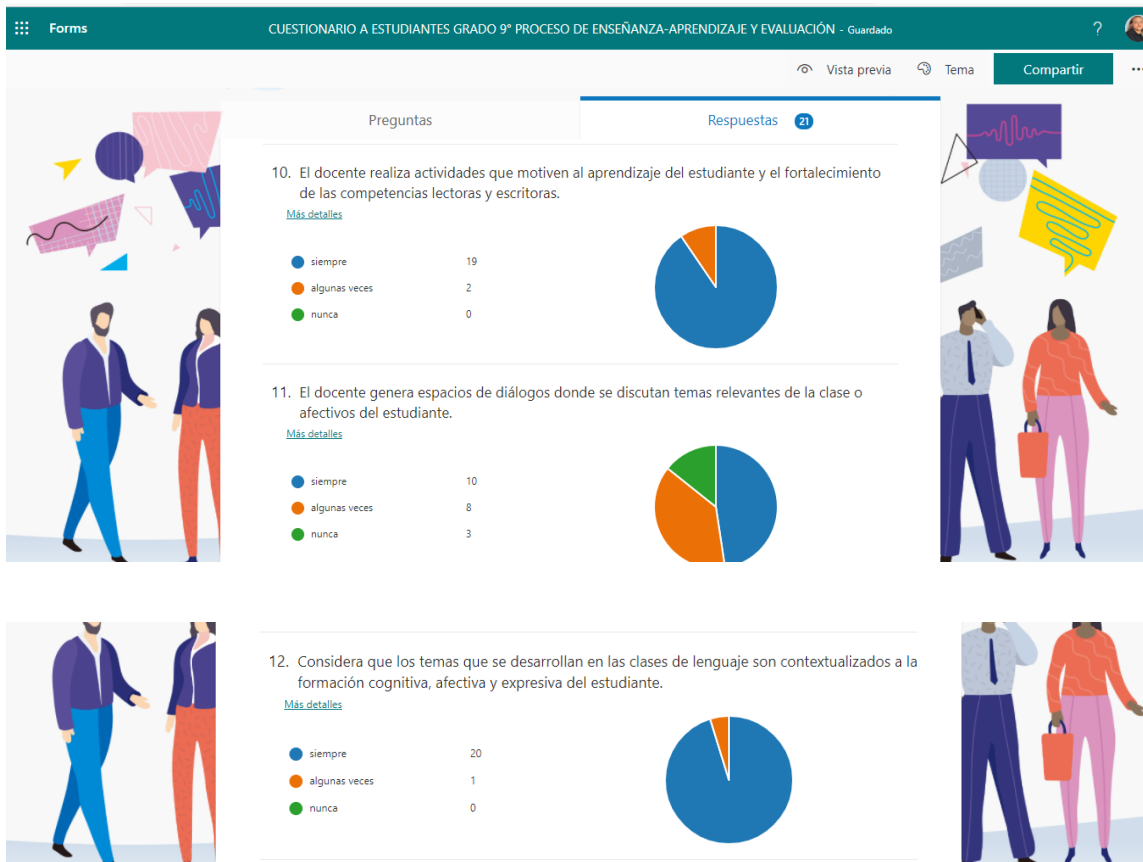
Forms CUESTIONARIO A ESTUDIANTES GRADO 9° PROCESO DE ENSEÑANZA-APRENDIZAJE Y EVALUACIÓN - Guardado ?

Vista previa Tema Compartir ...

Preguntas Respuestas 21

10. El docente realiza actividades que motiven al aprendizaje del estudiante y el fortalecimiento de las competencias lectoras y escritoras.
Más detalles

| | |
|---|---|
| siempre | 19 |
| algunas veces | 2 |
| nunca | 0 |

11. El docente genera espacios de diálogos donde se discutan temas relevantes de la clase o afectivos del estudiante.
Más detalles

| | |
|---|---|
| siempre | 10 |
| algunas veces | 8 |
| nunca | 3 |

12. Considera que los temas que se desarrollan en las clases de lenguaje son contextualizados a la formación cognitiva, afectiva y expresiva del estudiante.
Más detalles

| | |
|---|---|
| siempre | 20 |
| algunas veces | 1 |
| nunca | 0 |